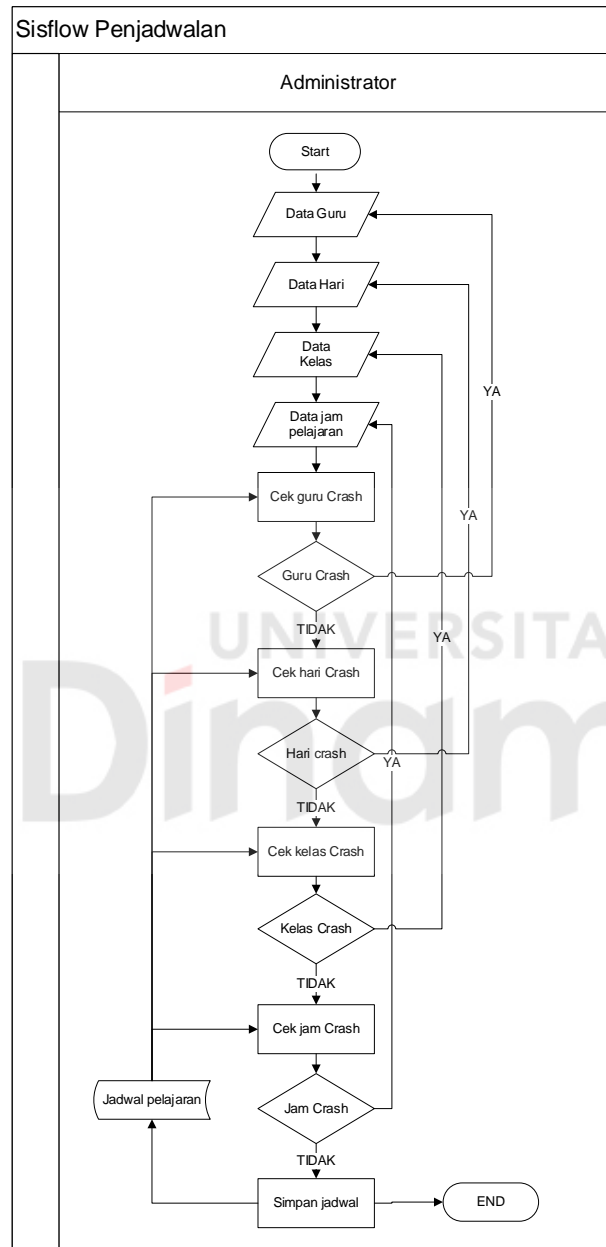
Sisflow Penjadwalan

Administrator

Start

Data Guru

Data Hari

Data Kelas

Data jam pelajaran

Cek guru Crash

Guru Crash

YA

YA

TIDAK

Cek hari Crash

YA

Hari crash

YA

TIDAK

Cek kelas Crash

Kelas Crash

TIDAK

Cek jam Crash

Jadwal pelajaran

Jam Crash

TIDAK

Simpan jadwal

END

UNIVERSITAS

Dinam